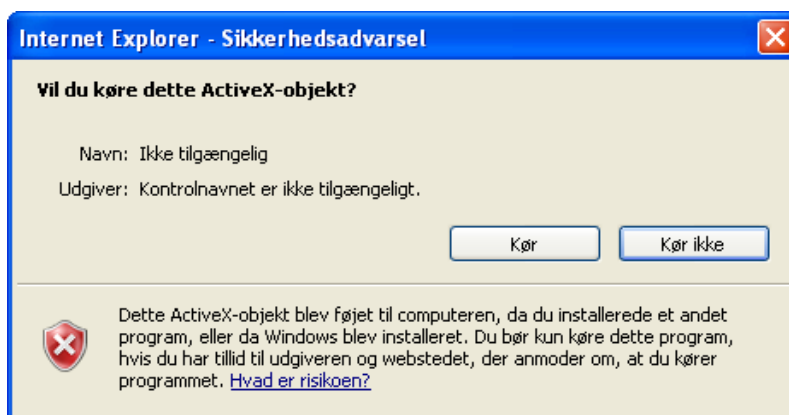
Internet Explorer - Sikkerhedsadvarsel

Vil du køre dette ActiveX-objekt?

Navn: Ikke tilgængelig

Udgiver: Kontrolnavnet er ikke tilgængeligt.

Kør

Kør ikke

Dette ActiveX-objekt blev føjet til computeren, da du installerede et andet program, eller da Windows blev installeret. Du bør kun køre dette program, hvis du har tillid til udgiveren og webstedet, der anmoder om, at du kører programmet. Hvad er risikoen?